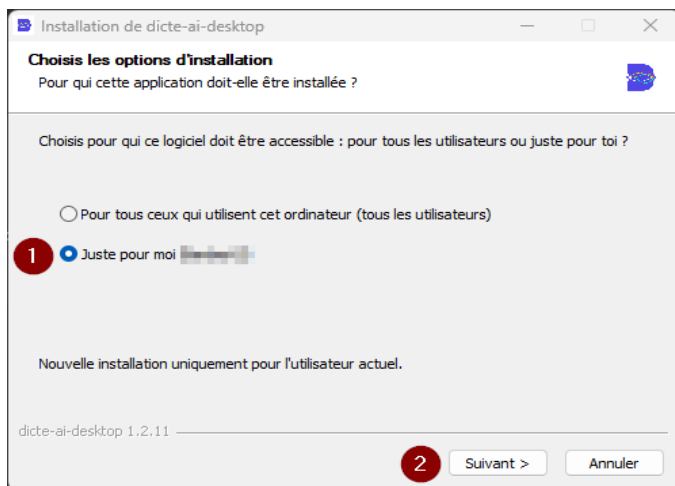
Installation de dicte-ai-desktop

Choisis les options d'installation
Pour qui cette application doit-elle être installée ?

Choisis pour qui ce logiciel doit être accessible : pour tous les utilisateurs ou juste pour toi ?

Pour tous ceux qui utilisent cet ordinateur (tous les utilisateurs)

1

Juste pour moi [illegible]

Nouvelle installation uniquement pour l'utilisateur actuel.

dicte-ai-desktop 1.2.11

2

Suivant >

Annuler